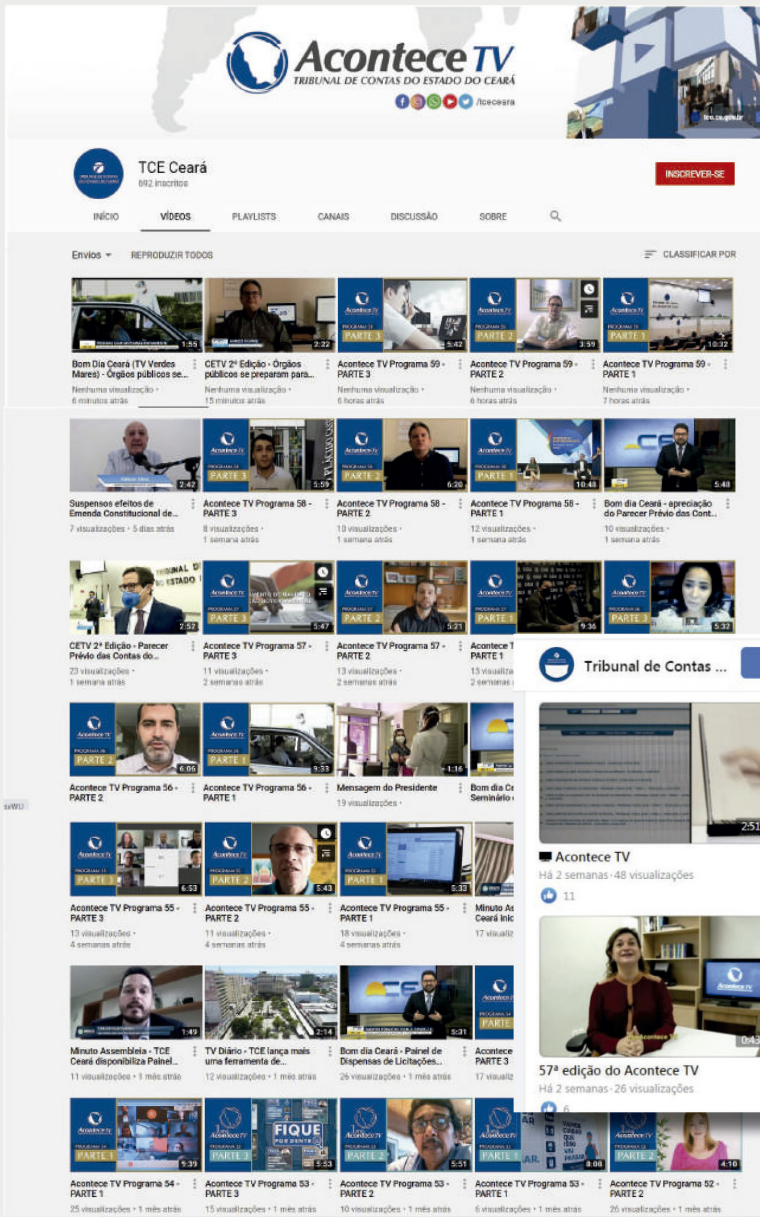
Acontece TV
TRIBUNAL DE CONTAS DO ESTADO DO CEARÁ
/tceceara

TCE Ceará
692 inscritos

INSCREVER-SE

INÍCIO VÍDEOS PLAYLISTS CANAIS DISCUSSÃO SOBRE

Envios REPRODUZIR TODOS CLASSIFICAR POR

1:55
Bom Dia Ceará (TV Verdes Mares) - Órgãos públicos se...
Nenhuma visualização • 6 minutos atrás

2:22
CETV 2ª Edição - Órgãos públicos se preparam para...
Nenhuma visualização • 15 minutos atrás

5:42
Acontece TV Programa 59 - PARTE 3
Nenhuma visualização • 6 horas atrás

3:59
Acontece TV Programa 59 - PARTE 2
Nenhuma visualização • 6 horas atrás

10:32
Acontece TV Programa 59 - PARTE 1
Nenhuma visualização • 7 horas atrás

2:42
Suspensos efeitos de Emenda Constitucional de...
7 visualizações • 5 dias atrás

5:59
Acontece TV Programa 58 - PARTE 3
8 visualizações • 1 semana atrás

6:20
Acontece TV Programa 58 - PARTE 2
10 visualizações • 1 semana atrás

10:48
Acontece TV Programa 58 - PARTE 1
12 visualizações • 1 semana atrás

5:48
Bom dia Ceará - apreciação do Parecer Prévio das Cont...
10 visualizações • 1 semana atrás

2:57
CETV 2ª Edição - Parecer Prévio das Contas do...
23 visualizações • 1 semana atrás

5:47
Acontece TV Programa 57 - PARTE 3
11 visualizações • 2 semanas atrás

5:21
Acontece TV Programa 57 - PARTE 2
13 visualizações • 2 semanas atrás

9:36
Acontece T PARTE 1
13 visualizações • 2 semanas

5:32

Tribunal de Contas ...

2:51
Acontece TV
Há 2 semanas • 48 visualizações
11

6:06
Acontece TV Programa 56 - PARTE 2

9:33
Acontece TV Programa 56 - PARTE 1

1:16
Mensagem do Presidente
19 visualizações

Bom dia Ce Seminário

6:53
Acontece TV Programa 55 - PARTE 3
13 visualizações • 4 semanas atrás

5:43
Acontece TV Programa 55 - PARTE 2
11 visualizações • 4 semanas atrás

5:33
Acontece TV Programa 55 - PARTE 1
18 visualizações • 4 semanas atrás

Minuto As Ceará inic
17 visualiz

0:43
57ª edição do Acontece TV
Há 2 semanas • 26 visualizações
6

1:49
Minuto Assembleia - TCE Ceará disponibiliza Painel...
11 visualizações • 1 mês atrás

2:14
TV Diário - TCE lança mais uma ferramenta de...
12 visualizações • 1 mês atrás

5:31
Bom dia Ceará - Painel de Dispensas de Licitações...
26 visualizações • 1 mês atrás

Acontece PARTE 3
17 visualiz

5:39
Acontece TV Programa 54 - PARTE 1
25 visualizações • 1 mês atrás

FIQUE POR DENTRO
5:53
Acontece TV Programa 53 - PARTE 3
15 visualizações • 1 mês atrás

5:51
Acontece TV Programa 53 - PARTE 2
10 visualizações • 1 mês atrás

8:08
Acontece TV Programa 53 - PARTE 1
6 visualizações • 1 mês atrás

4:10
Acontece TV Programa 52 - PARTE 2
26 visualizações • 1 mês atrás